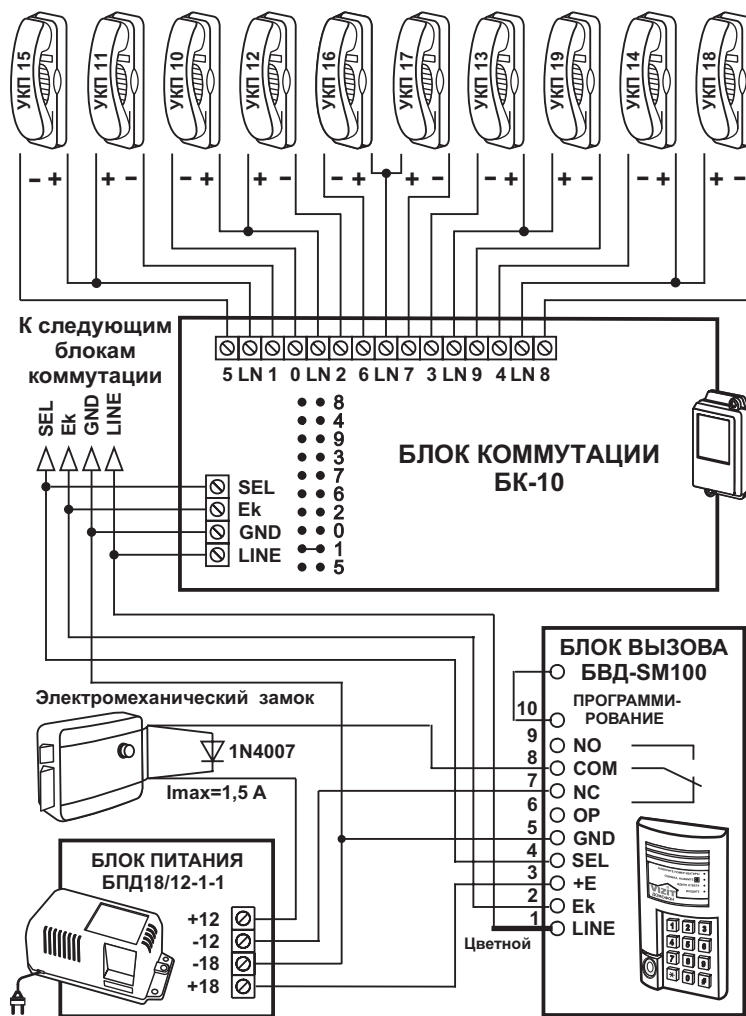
УКП 15
УКП 11
УКП 10
УКП 12
УКП 16
УКП 17
УКП 13
УКП 19
УКП 14
УКП 18

– + + – – + + – – + + – – + + – – + + –

К следующим блокам коммутации

SEL
Ek
GND
LINE

5 LN 1 0 LN 2 6 LN 7 3 LN 9 4 LN 8

8
4
9
3
7
6
2
0
1
5

БЛОК КОММУТАЦИИ
БК-10

SEL
Ek
GND
LINE

БЛОК ВЫЗОВА
БВД-SM100

10
ПРОГРАММИ-
РОВАНИЕ
9
8 NO
7 COM
6 NC
5 OP
4 GND
3 SEL
2 +E
1 Ek
LINE

Электромеханический замок

1N4007

Imax=1,5 А

БЛОК ПИТАНИЯ
БПД18/12-1-1

+12
-12
-18
+18

Цветной

Vizit

1 2 3
4 5 6
7 8 9
0